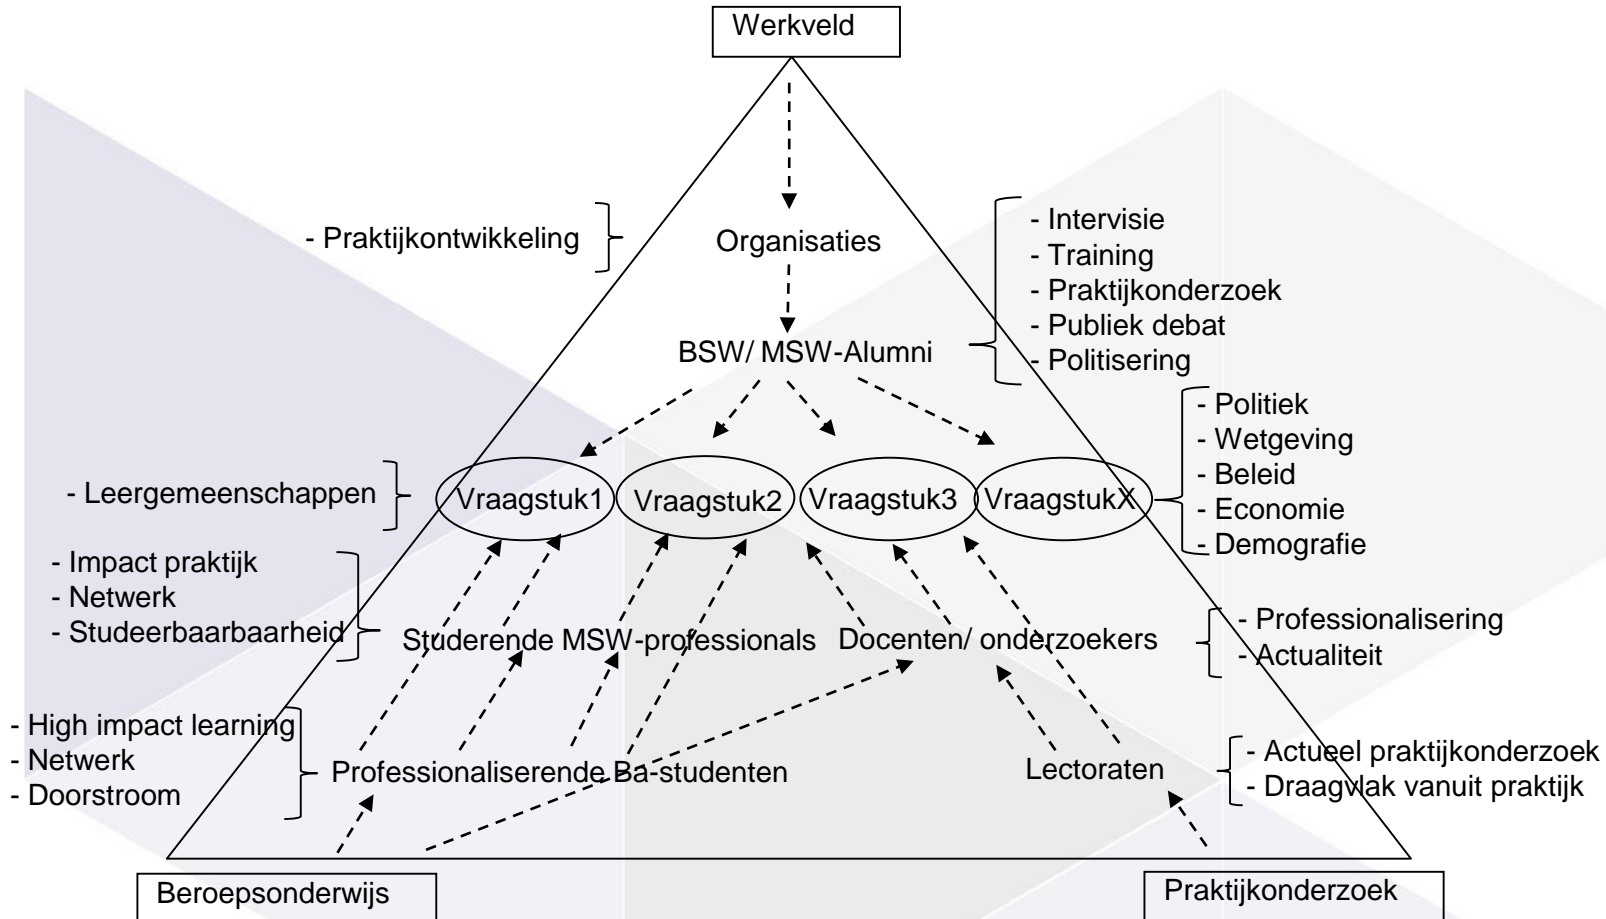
Werkveld

- Praktijkontwikkeling

Organisaties

- Intervisie
- Training
- Praktijkonderzoek
- Publiek debat
- Politisering

BSW/ MSW-Alumni

- Politiek
- Wetgeving
- Beleid
- Economie
- Demografie

- Leergemeenschappen

Vraagstuk1 Vraagstuk2 Vraagstuk3 VraagstukX

- Impact praktijk
- Netwerk
- Studeerbaarbaarheid

Studerende MSW-professionals

Docenten/ onderzoekers

- Professionalisering
- Actualiteit

- High impact learning
- Netwerk
- Doorstroom

Professionaliserende Ba-studenten

Lectoraten

- Actueel praktijkonderzoek
- Draagvlak vanuit praktijk

Beroepsonderwijs

Praktijkonderzoek